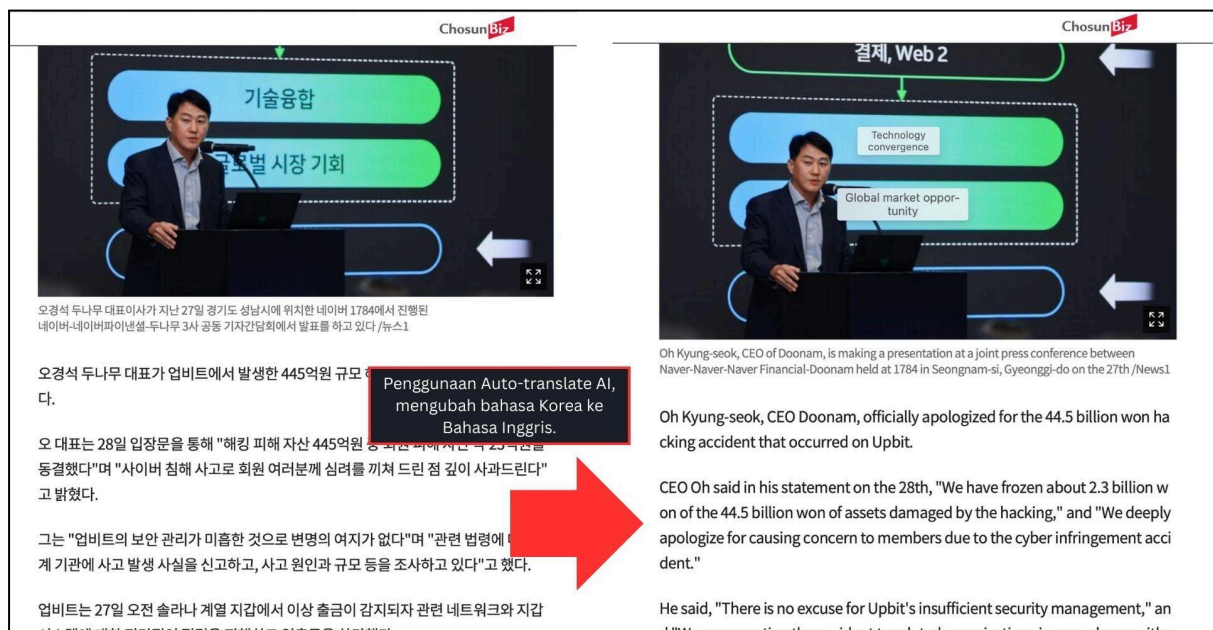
ChosunBiz

기술융합

글로벌 시장 기회

오경석 두나무 대표이사가 지난 27일 경기도 성남시에 위치한 네이버 1784에서 진행된 네이버-네이버파이낸셜-두나무 3사 공동 기자간담회에서 발표를 하고 있다 /뉴스1

오경석 두나무 대표가 업비트에서 발생한 445억원 규모 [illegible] 다.

Penggunaan Auto-translate AI, mengubah bahasa Korea ke Bahasa Inggris.

오 대표는 28일 입장문을 통해 "해킹 피해 자산 445억원 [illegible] 동결했다"며 "사이버 침해 사고로 회원 여러분께 심려를 끼쳐 드린 점 깊이 사과드린다" 고 밝혔다.

그는 "업비트의 보안 관리가 미흡한 것으로 변명의 여지가 없다"며 "관련 법령에 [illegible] 계 기관에 사고 발생 사실을 신고하고, 사고 원인과 규모 등을 조사하고 있다"고 했다.

업비트는 27일 오전 솔라나 계열 지갑에서 이상 출금이 감지되자 관련 네트워크와 지갑 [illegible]

ChosunBiz

결제, Web 2

Technology convergence

Global market opportunity

Oh Kyung-seok, CEO of Doonam, is making a presentation at a joint press conference between Naver-Naver-Naver Financial-Doonam held at 1784 in Seongnam-si, Gyeonggi-do on the 27th /News1

Oh Kyung-seok, CEO Doonam, officially apologized for the 44.5 billion won hacking accident that occurred on Upbit.

CEO Oh said in his statement on the 28th, "We have frozen about 2.3 billion won of the 44.5 billion won of assets damaged by the hacking," and "We deeply apologize for causing concern to members due to the cyber infringement accident."

He said, "There is no excuse for Upbit's insufficient security management," an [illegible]